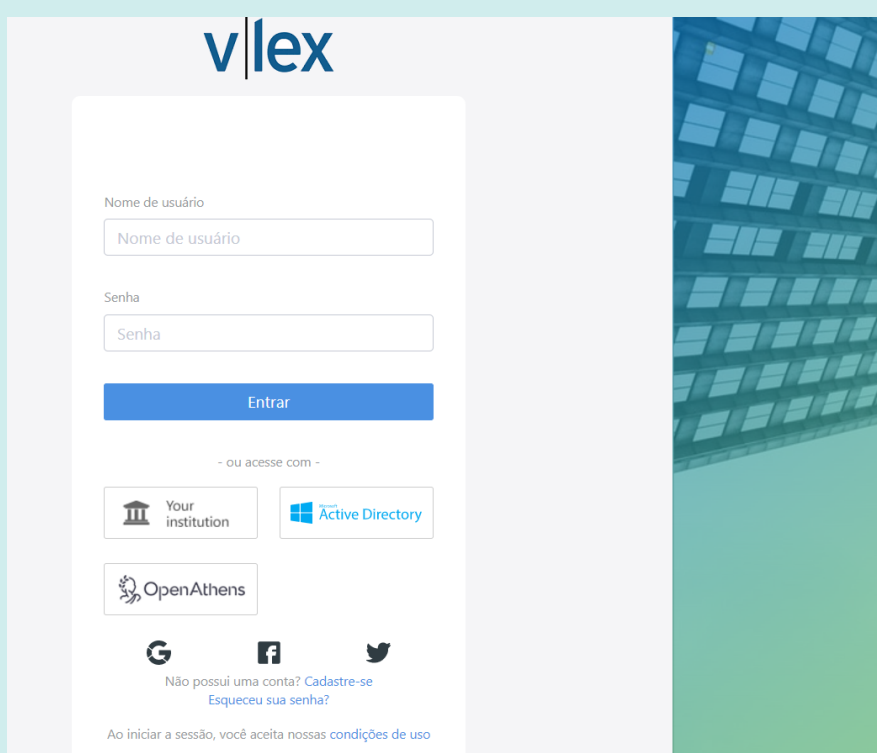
v|lex

Nome de usuário

Nome de usuário

Senha

Senha

Entrar

- ou acesse com -

Your institution

Microsoft Active Directory

OpenAthens

Não possui uma conta? Cadastre-se

Esqueceu sua senha?

Ao iniciar a sessão, você aceita nossas condições de uso